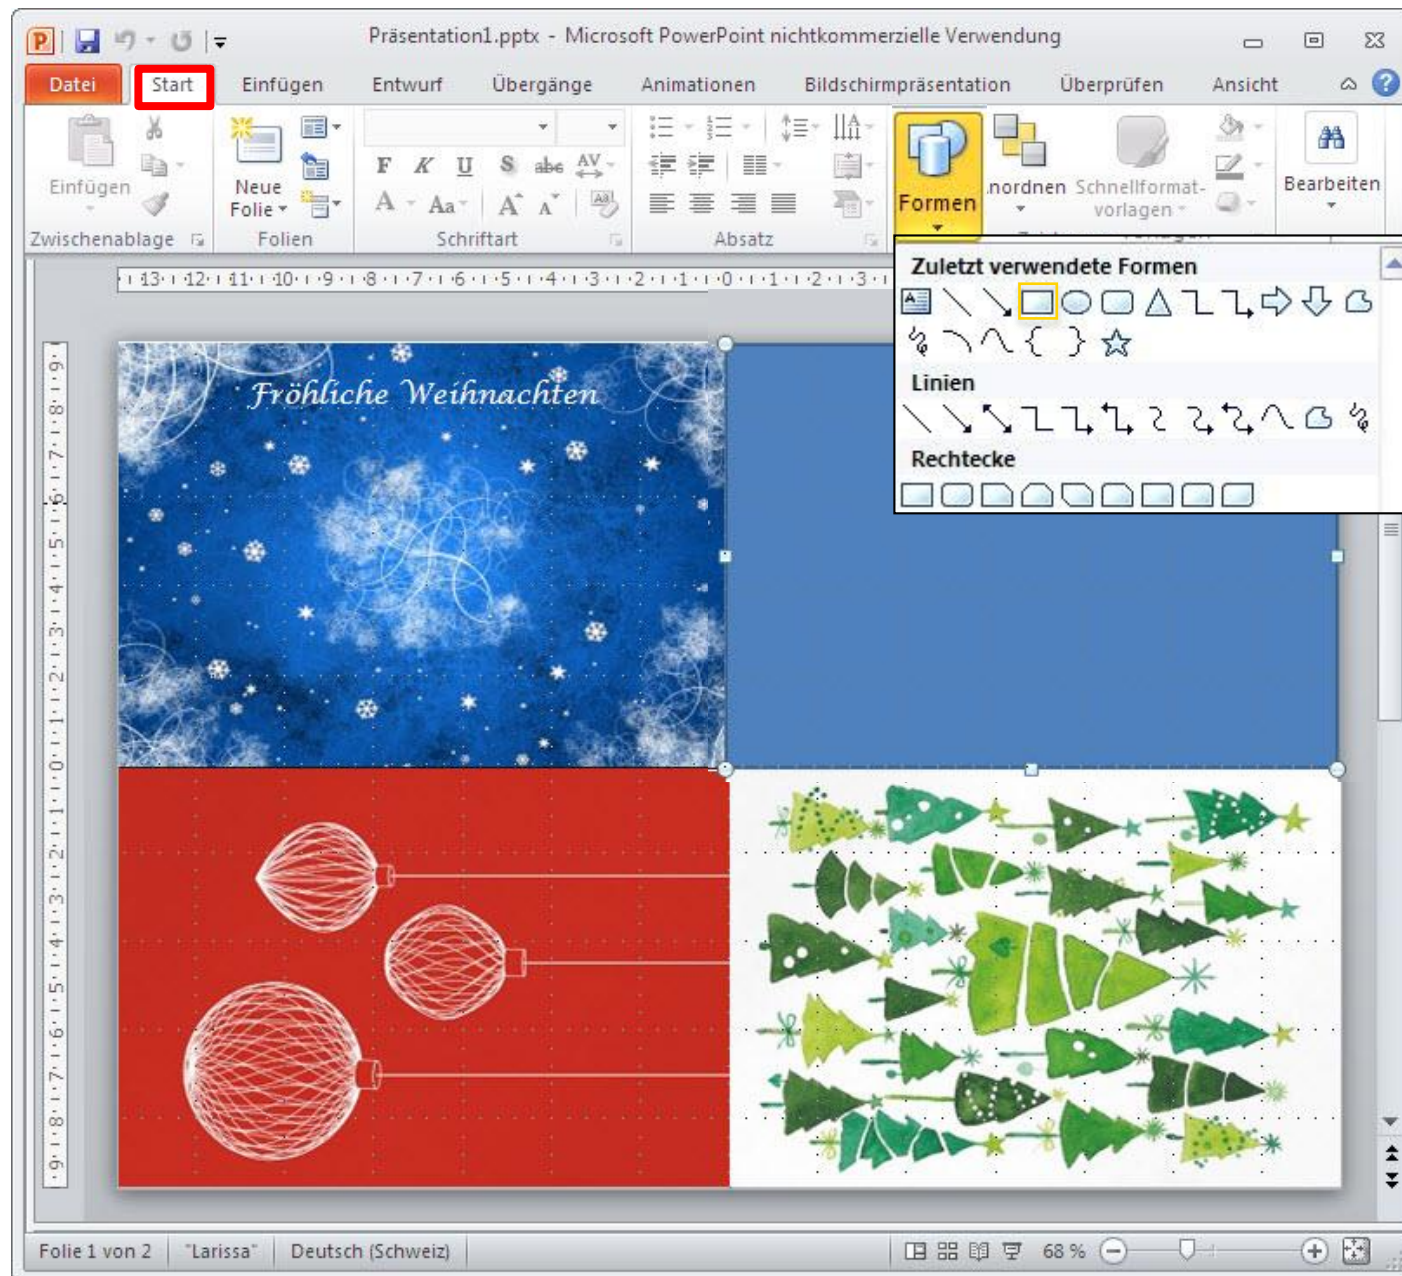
Präsentation1.pptx - Microsoft PowerPoint nichtkommerzielle Verwendung

Datei Start Einfügen Entwurf Übergänge Animationen Bildschirmpräsentation Überprüfen Ansicht

Einfügen
Zwischenablage
Neue Folie
Folien
F K U S abc
Schriftart
Absatz
Formen
nordnen
Schnellformatvorlagen
Bearbeiten

Zuletzt verwendete Formen
Linien
Rechtecke

Fröhliche Weihnachten

Folie 1 von 2 "Larissa" Deutsch (Schweiz) 68 %